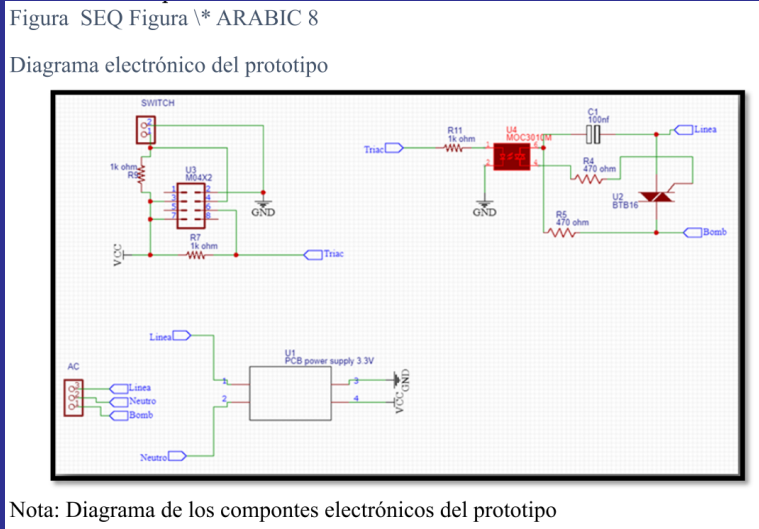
Figura SEQ Figura \* ARABIC 8

Diagrama electrónico del prototipo

SWITCH
1k ohm
R6
U3
M04X2
1 2
3 4
5 6
7 8
GND
R7
1k ohm
VCC
Triac
R11
1k ohm
U4
MOC3010M
C1
100nf
Linea
Triac
1 6
2 4
R4
470 ohm
U2
BTB16
GND
R5
470 ohm
Bomb
Linea
AC
Linea
Neutro
Bomb
U1
PCB power supply 3.3V
1
2
3
4
GND
VCC
Neutro

Nota: Diagrama de los compontes electrónicos del prototipo